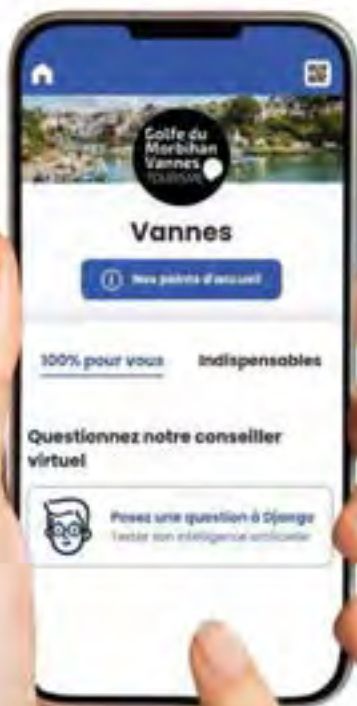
Golfe du Morbihan Vannes TOURISME

Vannes

Nos points d'accueil

100% pour vous

Indispensables

Questionnez notre conseiller virtuel

Posez une question à Django

Testez son intelligence artificielle